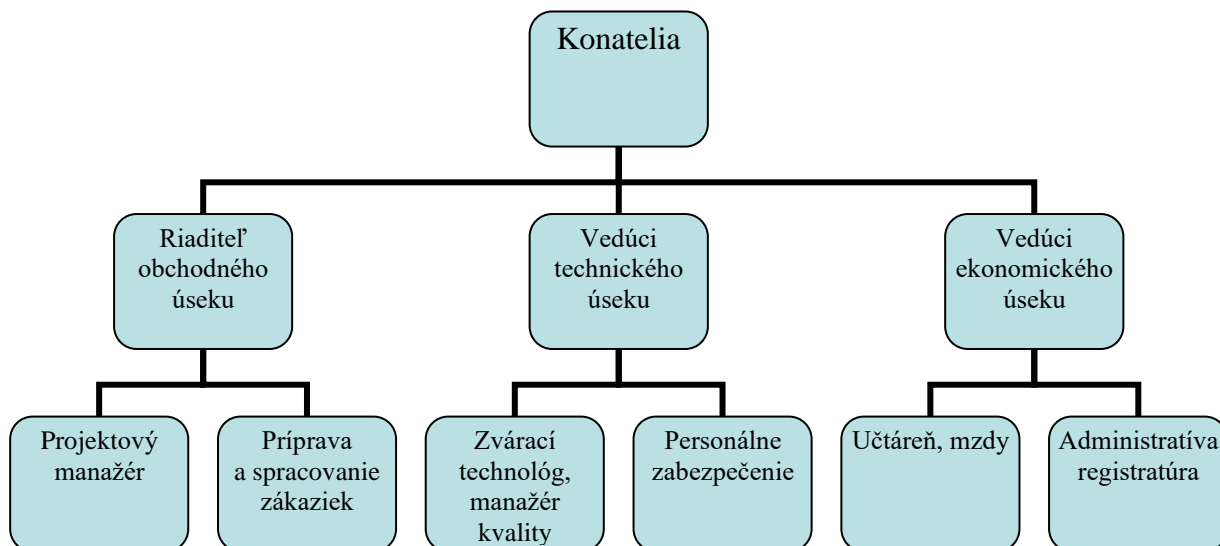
Konatelia

Riaditeľ obchodného úseku

Vedúci technického úseku

Vedúci ekonomického úseku

Projektový manažér

Príprava a spracovanie zákaziek

Zvárací technológ, manažér kvality

Personálne zabezpečenie

Učtáreň, mzdy

Administratíva registratúra